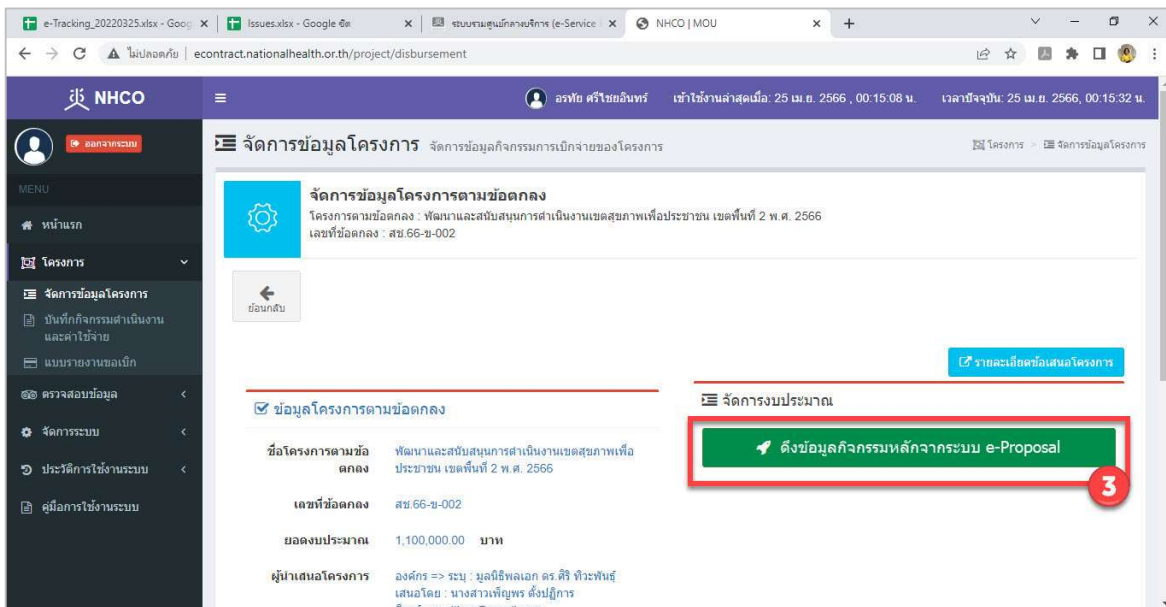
e-Tracking_20220325.xlsx - Goog × | Issues.xlsx - Google ชีต × | ระบบรามศูนย์กลางบริการ (e-Service × | NHCO | MOU × | +

ไม่ปลอดภัย | econtract.nationalhealth.or.th/project/disbursement

NHCO

อรทัย ศรีไชยอินทร์ เข้าใช้งานล่าสุดเมื่อ: 25 เม.ย. 2566 , 00:15:08 น. เวลาปัจจุบัน: 25 เม.ย. 2566, 00:15:32 น.

ออกจากระบบ

MENU

หน้าแรก

โครงการ

จัดการข้อมูลโครงการ

บันทึกกิจกรรมดำเนินงานและค่าใช้จ่าย

แบบรายงานขอเบิก

ตรวจสอบข้อมูล

จัดการระบบ

ประวัติการใช้งานระบบ

คู่มือการใช้งานระบบ

จัดการข้อมูลโครงการ จัดการข้อมูลกิจกรรมการเบิกจ่ายของโครงการ

โครงการ > จัดการข้อมูลโครงการ

จัดการข้อมูลโครงการตามข้อตกลง

โครงการตามข้อตกลง : พัฒนาและสนับสนุนการดำเนินงานเขตสุขภาพเพื่อประชาชน เขตพื้นที่ 2 พ.ศ. 2566

เลขที่ข้อตกลง : สช.66-ข-002

ย้อนกลับ

รายละเอียดข้อเสนอโครงการ

ข้อมูลโครงการตามข้อตกลง

ชื่อโครงการตามข้อตกลง พัฒนาและสนับสนุนการดำเนินงานเขตสุขภาพเพื่อประชาชน เขตพื้นที่ 2 พ.ศ. 2566

เลขที่ข้อตกลง สช.66-ข-002

ยอดงบประมาณ 1,100,000.00 บาท

ผู้นำเสนอโครงการ องค์กร => ระบุ : มูลนิธิพลเอก ดร.ศิริ ทิวะพันธุ์
เสนอโดย : นางสาวเพ็ญพร ตั้งปฏิการ

จัดการงบประมาณ

ดึงข้อมูลกิจกรรมหลักจากระบบ e-Proposal

3